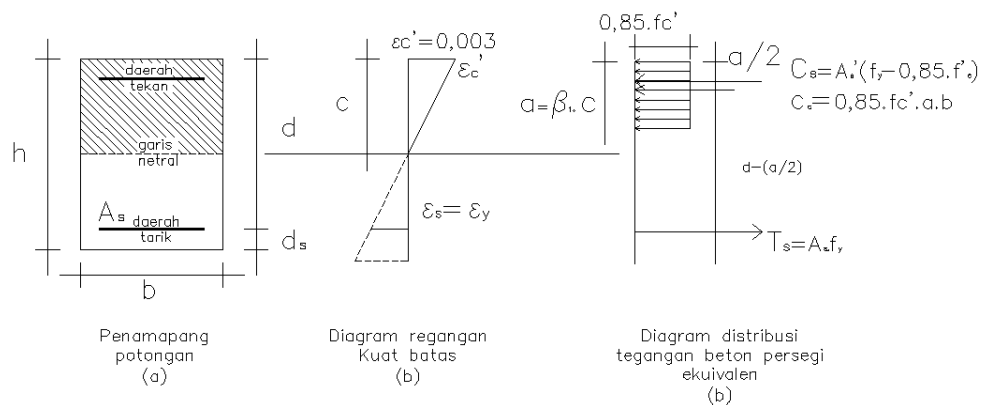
daerah tekan

garis netral

$A_s$ daerah tarik

h

b

$d_s$

Penamapang potongan (a)

$\varepsilon c'=0,003$

$\varepsilon_c'$

c

d

$\varepsilon_s=\varepsilon_y$

Diagram regangan Kuat batas (b)

0,85.fc'

a/2

$a=\beta_1.C$

$C_s=A_s'(f_y-0,85.f'_c)$

$C_c=0,85.fc'.a.b$

d-(a/2)

$T_s=A_s.f_y$

Diagram distribusi tegangan beton persegi ekuivalen (b)